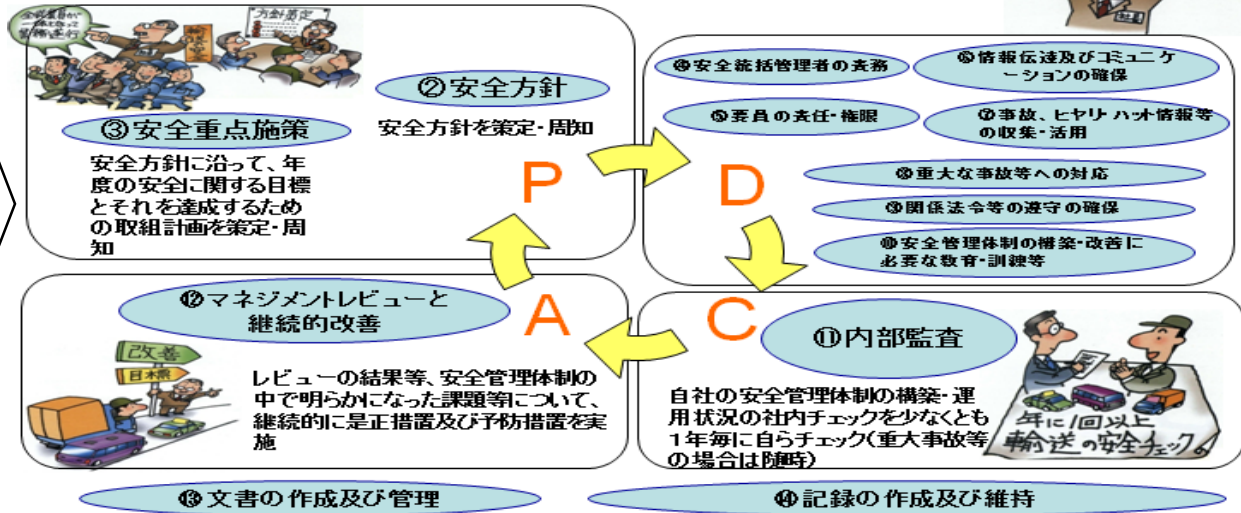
全従業員が一丸となって業務を遂行

方針策定

②安全方針

安全方針を策定・周知

③安全重点施策

安全方針に沿って、年度の安全に関する目標とそれを達成するための取組計画を策定・周知

P

D

④安全統括管理者の責務

⑥情報伝達及びコミュニケーションの確保

⑤要員の責任・権限

⑦事故、ヒヤリ ハット情報等の収集・活用

⑧重大な事故等への対応

⑨関係法令等の遵守の確保

⑩安全管理体制の構築・改善に必要な教育・訓練等

⑫マネジメントレビューと継続的改善

A

C

⑪内部監査

改善

日本晴

レビューの結果等、安全管理体制の中で明らかになった課題等について、継続的に是正措置及び予防措置を実施

自社の安全管理体制の構築・運用状況の社内チェックを少なくとも1年毎に自らチェック(重大事故等の場合は随時)

年に1回以上 輸送の安全チェック

⑬文書の作成及び管理

⑭記録の作成及び維持